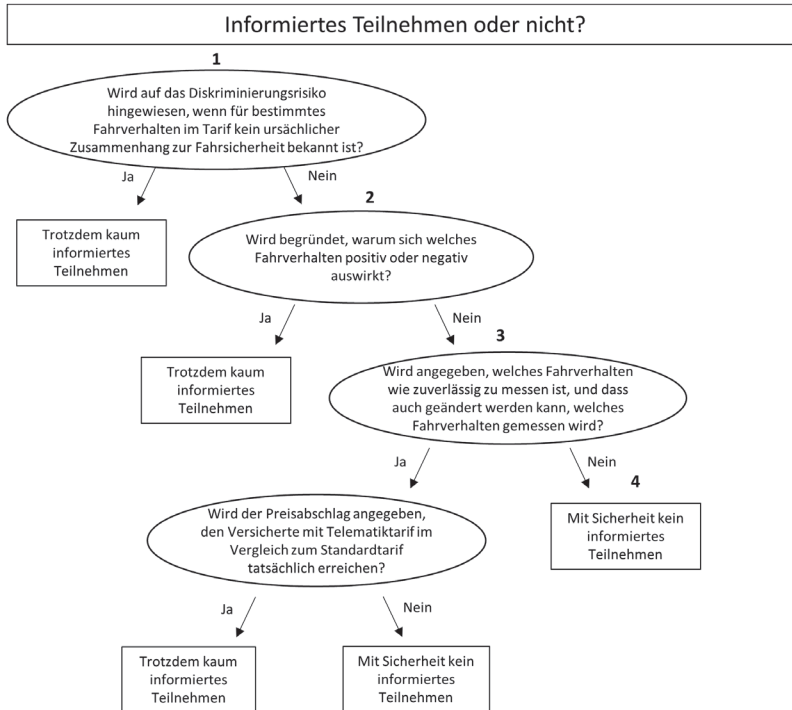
Informiertes Teilnehmen oder nicht?

1

Wird auf das Diskriminierungsrisiko hingewiesen, wenn für bestimmtes Fahrverhalten im Tarif kein ursächlicher Zusammenhang zur Fahrsicherheit bekannt ist?

Ja

Nein

Trotzdem kaum informiertes Teilnehmen

2

Wird begründet, warum sich welches Fahrverhalten positiv oder negativ auswirkt?

Ja

Nein

Trotzdem kaum informiertes Teilnehmen

3

Wird angegeben, welches Fahrverhalten wie zuverlässig zu messen ist, und dass auch geändert werden kann, welches Fahrverhalten gemessen wird?

Ja

Nein

4

Mit Sicherheit kein informiertes Teilnehmen

Wird der Preisabschlag angegeben, den Versicherte mit Telematiktarif im Vergleich zum Standardtarif tatsächlich erreichen?

Ja

Nein

Trotzdem kaum informiertes Teilnehmen

Mit Sicherheit kein informiertes Teilnehmen